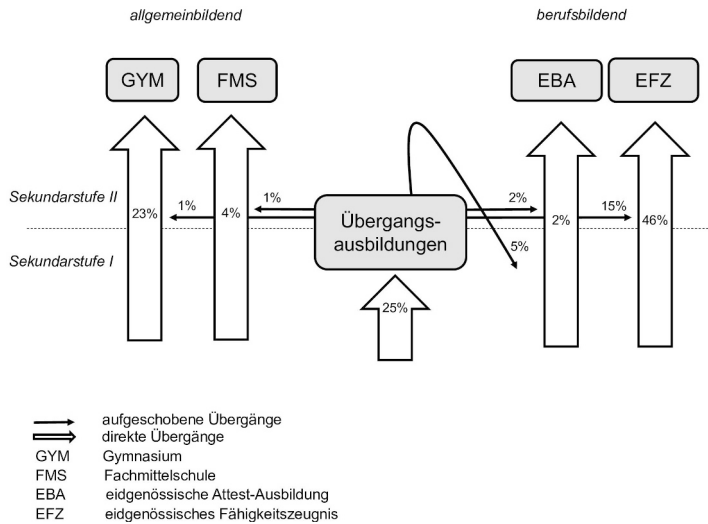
allgemeinbildend

berufsbildend

GYM

FMS

EBA

EFZ

Sekundarstufe II

Sekundarstufe I

23%

1%

4%

1%

Übergangsausbildungen

2%

5%

2%

15%

46%

25%

aufgeschobene Übergänge
direkte Übergänge
GYM Gymnasium
FMS Fachmittelschule
EBA eidgenössische Attest-Ausbildung
EFZ eidgenössisches Fähigkeitszeugnis